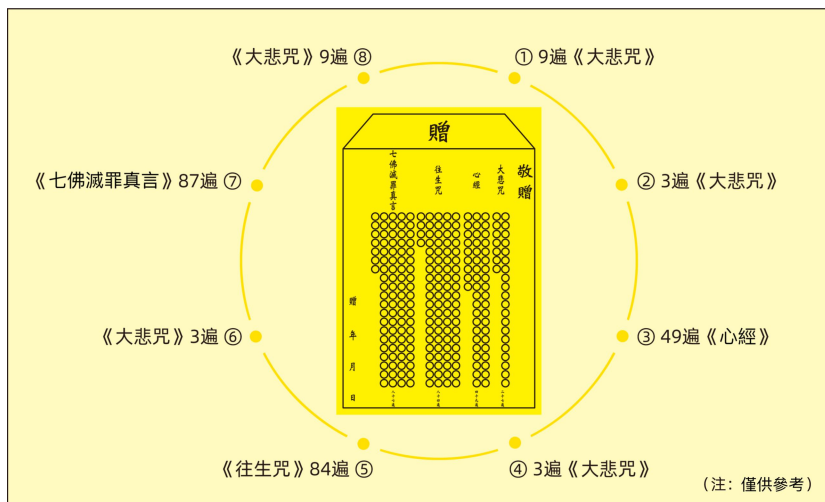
《大悲咒》9遍 ⑧

① 9遍《大悲咒》

《七佛滅罪真言》87遍 ⑦

② 3遍《大悲咒》

《大悲咒》3遍 ⑥

③ 49遍《心經》

《往生咒》84遍 ⑤

④ 3遍《大悲咒》

贈

敬贈

大悲咒

心經

往生咒

七佛滅罪真言

贈

年

月

日

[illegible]

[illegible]

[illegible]

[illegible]

（注：僅供參考）